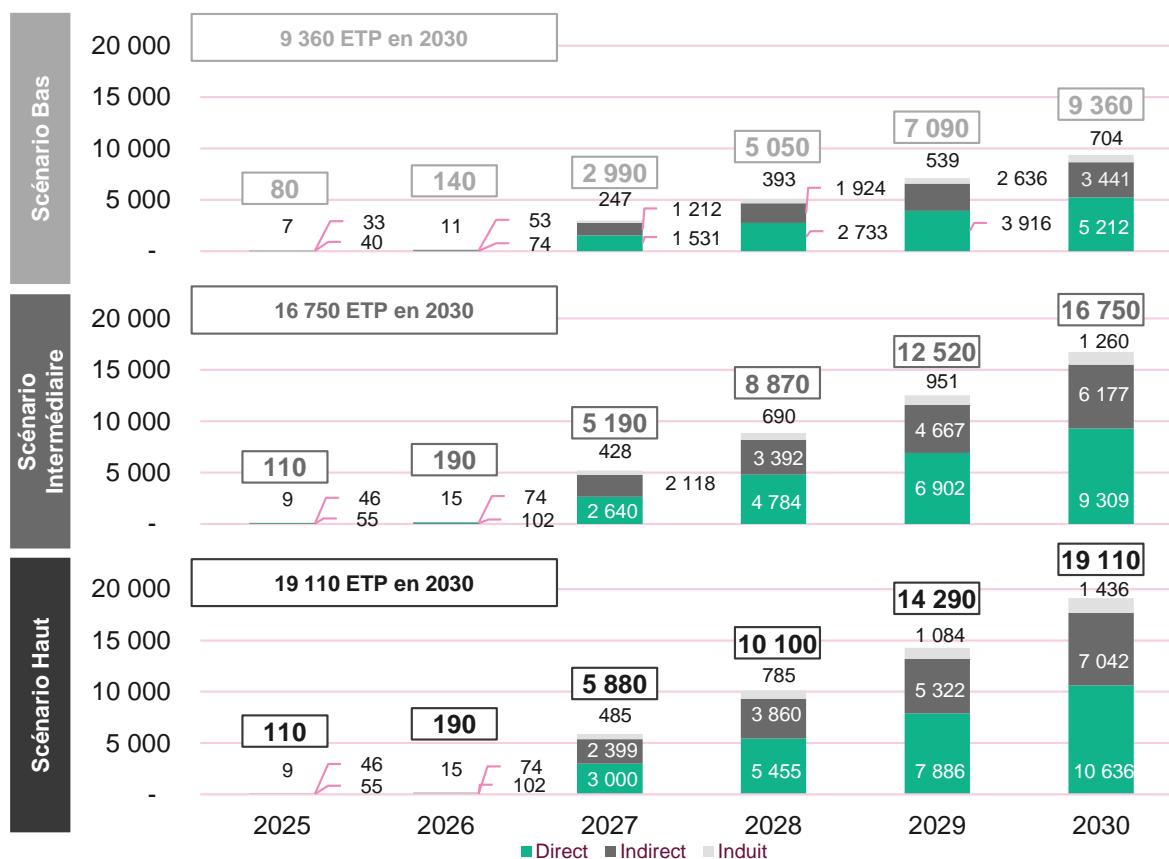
Scénario Bas

9 360 ETP en 2030

20 000
15 000
10 000
5 000
-

80
7
33
40

140
11
53
74

2 990
247
1 212
1 531

5 050
393
1 924
2 733

7 090
539
2 636
3 916

9 360
704
3 441
5 212

Scénario Intermédiaire

16 750 ETP en 2030

20 000
15 000
10 000
5 000
-

110
9
46
55

190
15
74
102

5 190
428
2 118
2 640

8 870
690
3 392
4 784

12 520
951
4 667
6 902

16 750
1 260
6 177
9 309

Scénario Haut

19 110 ETP en 2030

20 000
15 000
10 000
5 000
-

110
9
46
55

190
15
74
102

5 880
485
2 399
3 000

10 100
785
3 860
5 455

14 290
1 084
5 322
7 886

19 110
1 436
7 042
10 636

2025 2026 2027 2028 2029 2030

Direct Indirect Induit